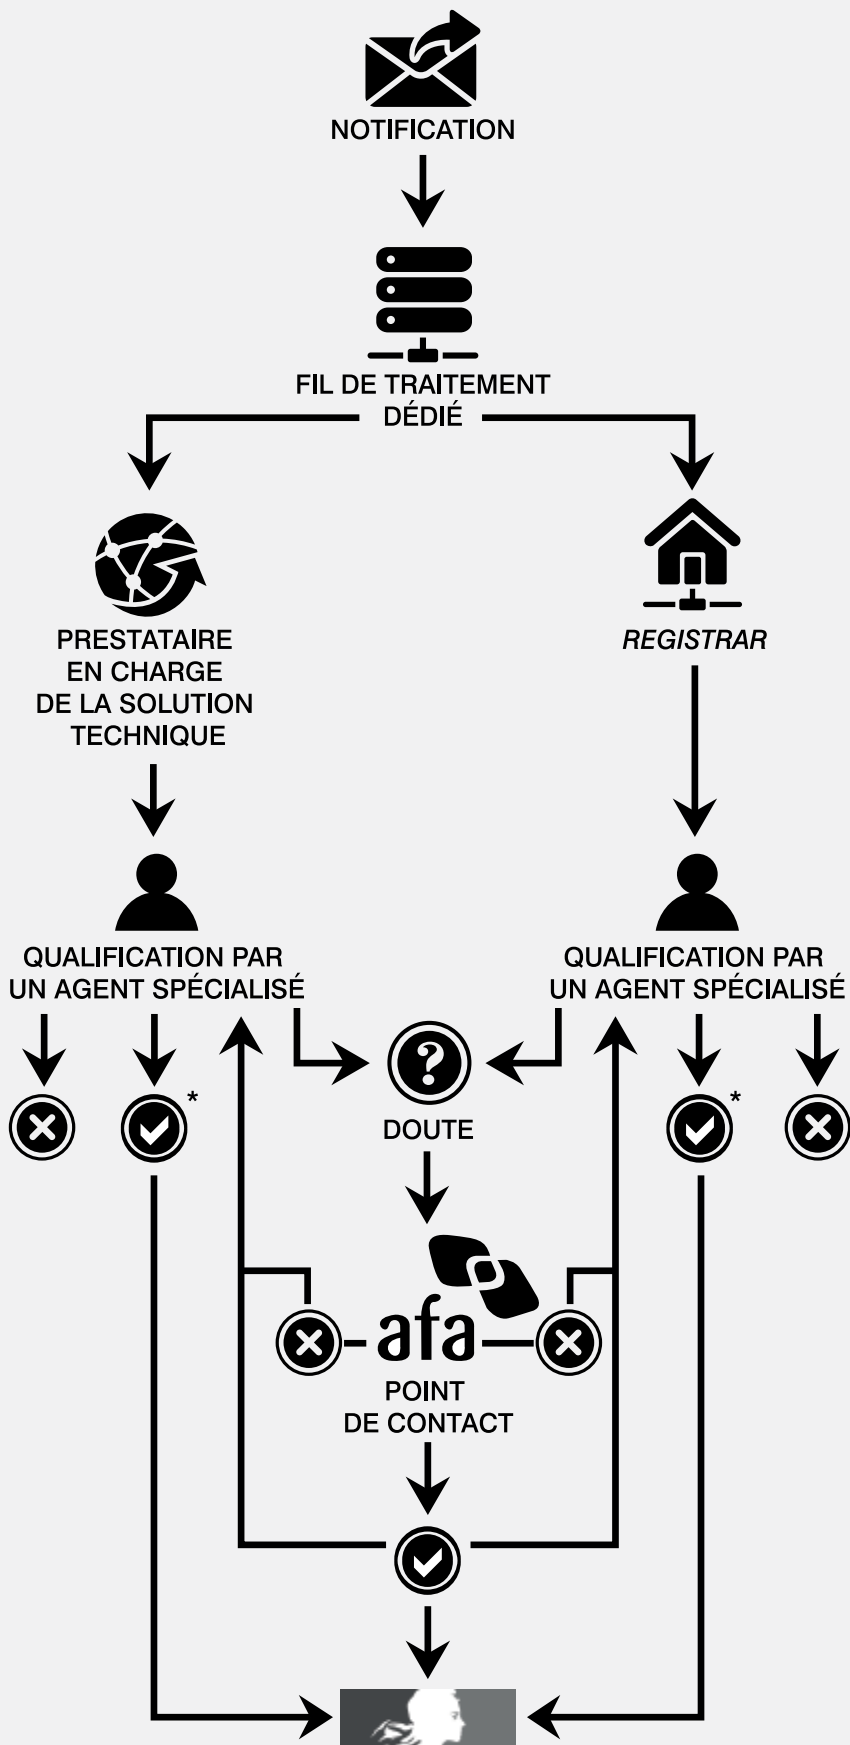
NOTIFICATION

FIL DE TRAITEMENT DÉDIÉ

PRESTATAIRE EN CHARGE DE LA SOLUTION TECHNIQUE

REGISTRAR

QUALIFICATION PAR UN AGENT SPÉCIALISÉ

QUALIFICATION PAR UN AGENT SPÉCIALISÉ

*

DOUTE

*

afa

POINT DE CONTACT